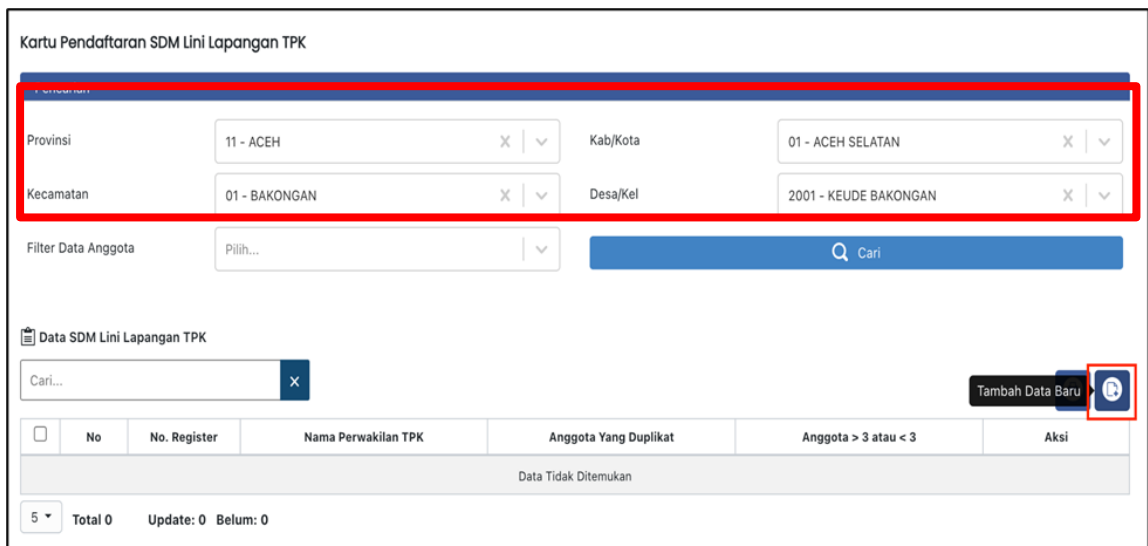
Kartu Pendaftaran SDM Lini Lapangan TPK

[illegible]

Provinsi 11 - ACEH

Kab/Kota 01 - ACEH SELATAN

Kecamatan 01 - BAKONGAN

Desa/Kel 2001 - KEUDE BAKONGAN

Filter Data Anggota Pilih...

Cari

Data SDM Lini Lapangan TPK

Cari...

Tambah Data Baru

| | No | No. Register | Nama Perwakilan TPK | Anggota Yang Duplikat | Anggota > 3 atau < 3 | Aksi |
|---|---|---|---|---|---|---|
| Data Tidak Ditemukan | | | | | | |

5 Total 0 Update: 0 Belum: 0